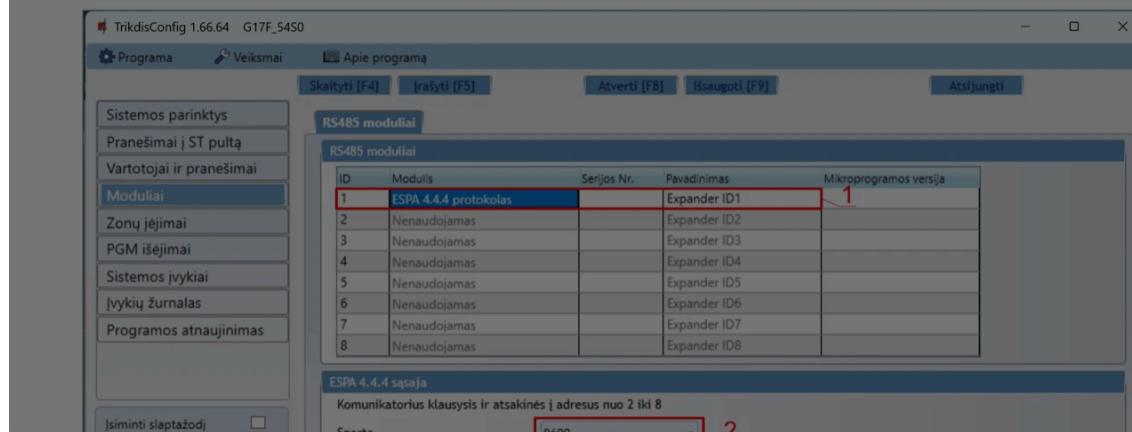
TrikdisConfig 1.66.64 G17F_5450

Programa Veiksmai Apie programą

Skaityti [F4] Įrašyti [F5] Atverti [F8] Išsaugoti [F9] Atsijungti

Sistemos parinktys
Pranešimai į ST pultą
Vartotojai ir pranešimai
Moduliai
Zonų įėjimai
PGM išėjimai
Sistemos įvykiai
Įvykių žurnalas
Programos atnaujinimas

Įsiminti slaptažodį

RS485 moduliai

RS485 moduliai

| ID | Modulis | Serijos Nr. | Pavadinimas | Mikroprogramos versija |
|---|---|---|---|---|
| 1 | ESPA 4.4.4 protokolas | | Expander ID1 | |
| 2 | Nenaudojamas | | Expander ID2 | |
| 3 | Nenaudojamas | | Expander ID3 | |
| 4 | Nenaudojamas | | Expander ID4 | |
| 5 | Nenaudojamas | | Expander ID5 | |
| 6 | Nenaudojamas | | Expander ID6 | |
| 7 | Nenaudojamas | | Expander ID7 | |
| 8 | Nenaudojamas | | Expander ID8 | |

1

ESPA 4.4.4 sąsaja

Komunikatorius klausysis ir atsakinės į adresus nuo 2 iki 8

Sparta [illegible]

2